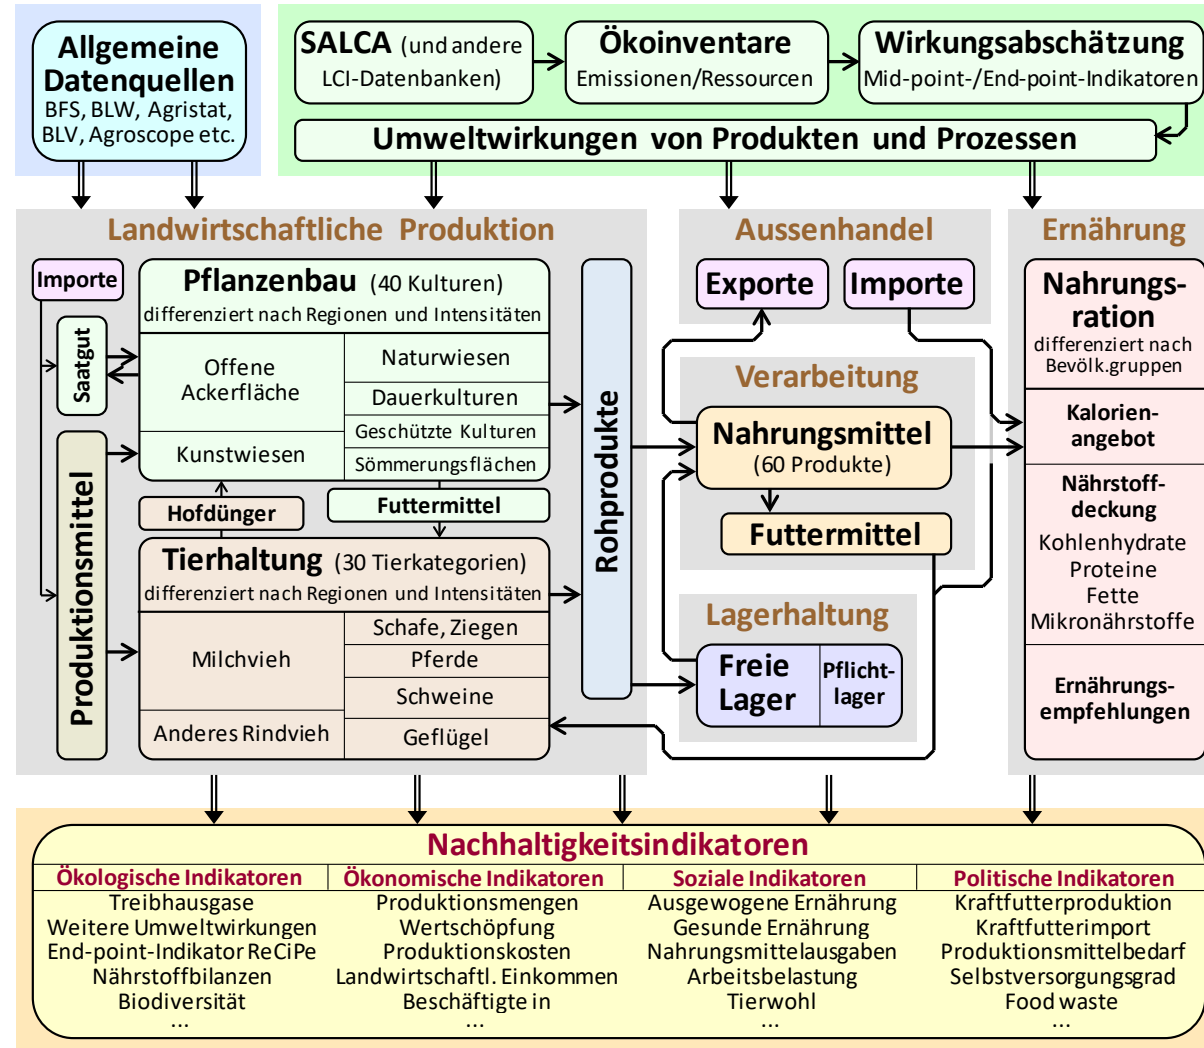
Allgemeine Datenquellen
BFS, BLW, Agristat, BLV, Agroscope etc.

SALCA (und andere LCI-Datenbanken)

Ökoinventare
Emissionen/Ressourcen

Wirkungsabschätzung
Mid-point-/End-point-Indikatoren

Umweltwirkungen von Produkten und Prozessen

Landwirtschaftliche Produktion

Importe

Saatgut

Produktionsmittel

Pflanzenbau (40 Kulturen)
differenziert nach Regionen und Intensitäten

| Offene Ackerfläche | Naturwiesen |
|---|---|
| | Dauerkulturen |
| | Geschützte Kulturen |
| Kunstwiesen | Sömmerungsflächen |

Hofdünger

Futtermittel

Tierhaltung (30 Tierkategorien)
differenziert nach Regionen und Intensitäten

| Milchvieh | Schafe, Ziegen |
|---|---|
| | Pferde |
| | Schweine |
| Anderes Rindvieh | Geflügel |

Rohprodukte

Aussenhandel

Exporte

Importe

Verarbeitung

Nahrungsmittel
(60 Produkte)

Futtermittel

Lagerhaltung

Freie Lager

Pflicht-lager

Ernährung

Nahrungs-ration
differenziert nach Bevölk.gruppen

Kalorien-angebot

Nährstoff-deckung
Kohlenhydrate
Proteine
Fette
Mikronährstoffe

Ernährungs-empfehlungen

Nachhaltigkeitsindikatoren

| Ökologische Indikatoren | Ökonomische Indikatoren | Soziale Indikatoren | Politische Indikatoren |
|---|---|---|---|
| Treibhausgase | Produktionsmengen | Ausgewogene Ernährung | Kraftfutterproduktion |
| Weitere Umweltwirkungen | Wertschöpfung | Gesunde Ernährung | Kraftfutterimport |
| End-point-Indikator ReCiPe | Produktionskosten | Nahrungsmittelausgaben | Produktionsmittelbedarf |
| Nährstoffbilanzen | Landwirtschaftl. Einkommen | Arbeitsbelastung | Selbstversorgungsgrad |
| Biodiversität | Beschäftigte in | Tierwohl | Food waste |
| ... | ... | ... | ... |